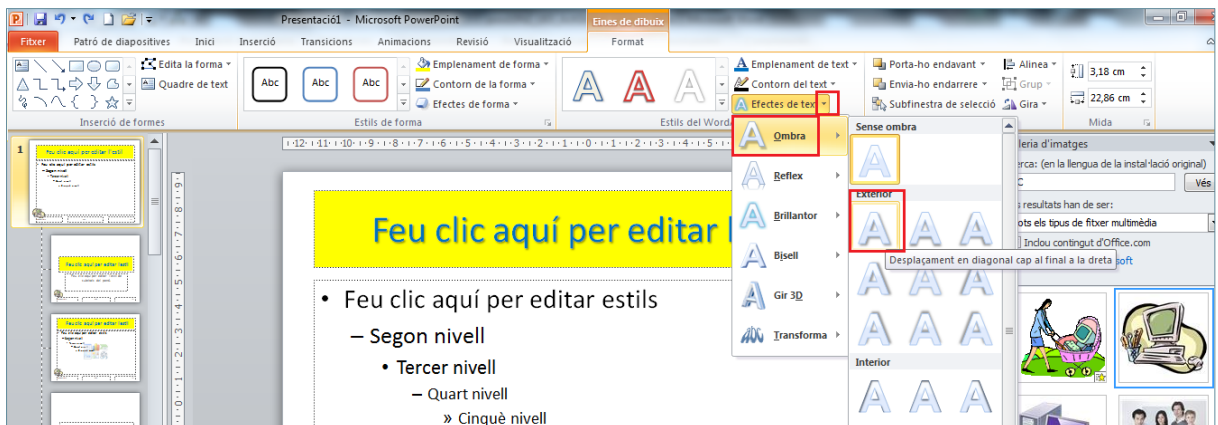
Presentació1 - Microsoft PowerPoint

Eines de dibuix

Fitxer | Patró de diapositives | Inici | Inserció | Transicions | Animacions | Revisió | Visualització | Format

Edita la forma
Quadre de text
Inserció de formes

Abc | Abc | Abc

Emplenament de forma
Contorn de la forma
Efectes de forma
Estils de forma

Estils del Word

Emplenament de text
Contorn del text
Efectes de text

Porta-ho endavant
Envia-ho endarrere
Subfinestra de selecció

Alinea
Grup
Gira

3,18 cm
22,86 cm
Mida

Ombra
Reflex
Brillantor
Bisell
Gir 3D
Transforma

Sense ombra
Exterior
Desplaçament en diagonal cap al final a la dreta
Interior

leria d'imatges
erca: (en la llengua de la instal·lació original)
C
Ves
s resultats han de ser:
ots els tipus de fitxer multimèdia
Inclou contingut d'Office.com
soft

1

Feu clic aquí per editar l

• Feu clic aquí per editar estils
– Segon nivell
• Tercer nivell
– Quart nivell
» Cinquè nivell